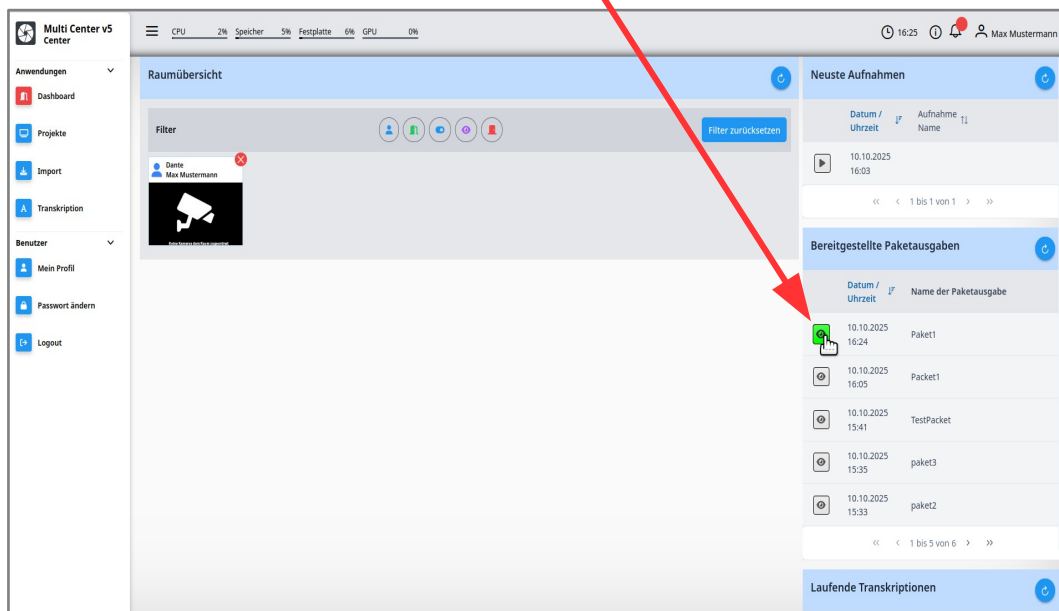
Multi Center v5
Center

CPU 2% Speicher 5% Festplatte 6% GPU 0%

16:25 Max Mustermann

Anwendungen
Dashboard
Projekte
Import
Transkription
Benutzer
Mein Profil
Passwort ändern
Logout

Raumübersicht

Filter
Filter zurücksetzen

Dante
Max Mustermann
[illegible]

Neuste Aufnahmen

| | Datum / Uhrzeit | Aufnahme Name |
|---|---|---|
| | 10.10.2025 16:03 | |

« ‹ 1 bis 1 von 1 › »

Bereitgestellte Paketausgaben

| | Datum / Uhrzeit | Name der Paketausgabe |
|---|---|---|
| | 10.10.2025 16:24 | Paket1 |
| | 10.10.2025 16:05 | Packet1 |
| | 10.10.2025 15:41 | TestPacket |
| | 10.10.2025 15:35 | paket3 |
| | 10.10.2025 15:33 | paket2 |

« ‹ 1 bis 5 von 6 › »

Laufende Transkriptionen